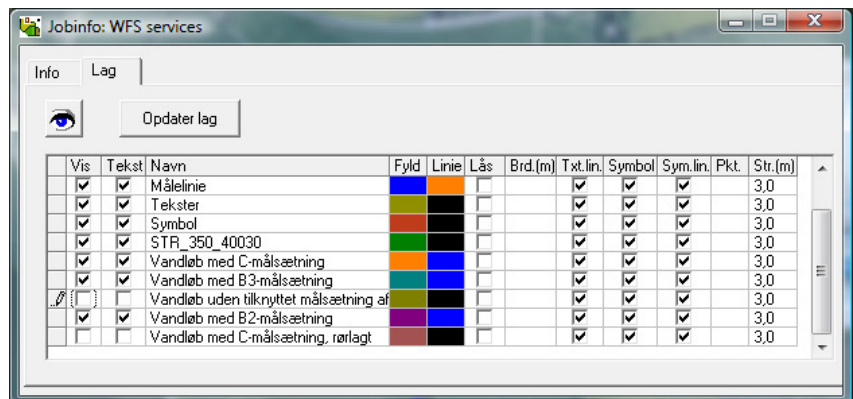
Jobinfo: WFS services

Info | Lag

Opdater lag

| Vis | Tekst | Navn | Fyld | Linie | Lås | Brd.(m) | Txt.lin. | Symbol | Sym.lin. | Pkt. | Str.(m) |
|---|---|---|---|---|---|---|---|---|---|---|---|
| ☑ | ☑ | Målelinie | | | ☐ | | ☑ | ☑ | ☑ | | 3,0 |
| ☑ | ☑ | Tekster | | | ☐ | | ☑ | ☑ | ☑ | | 3,0 |
| ☑ | ☑ | Symbol | | | ☐ | | ☑ | ☑ | ☑ | | 3,0 |
| ☑ | ☑ | STR_350_40030 | | | ☐ | | ☑ | ☑ | ☑ | | 3,0 |
| ☑ | ☑ | Vandløb med C-målsætning | | | ☐ | | ☑ | ☑ | ☑ | | 3,0 |
| ☑ | ☑ | Vandløb med B3-målsætning | | | ☐ | | ☑ | ☑ | ☑ | | 3,0 |
| ☐ | ☐ | Vandløb uden tilknyttet målsætning af | | | ☐ | | ☑ | ☑ | ☑ | | 3,0 |
| ☑ | ☑ | Vandløb med B2-målsætning | | | ☐ | | ☑ | ☑ | ☑ | | 3,0 |
| ☐ | ☐ | Vandløb med C-målsætning, rørlagt | | | ☐ | | ☑ | ☑ | ☑ | | 3,0 |